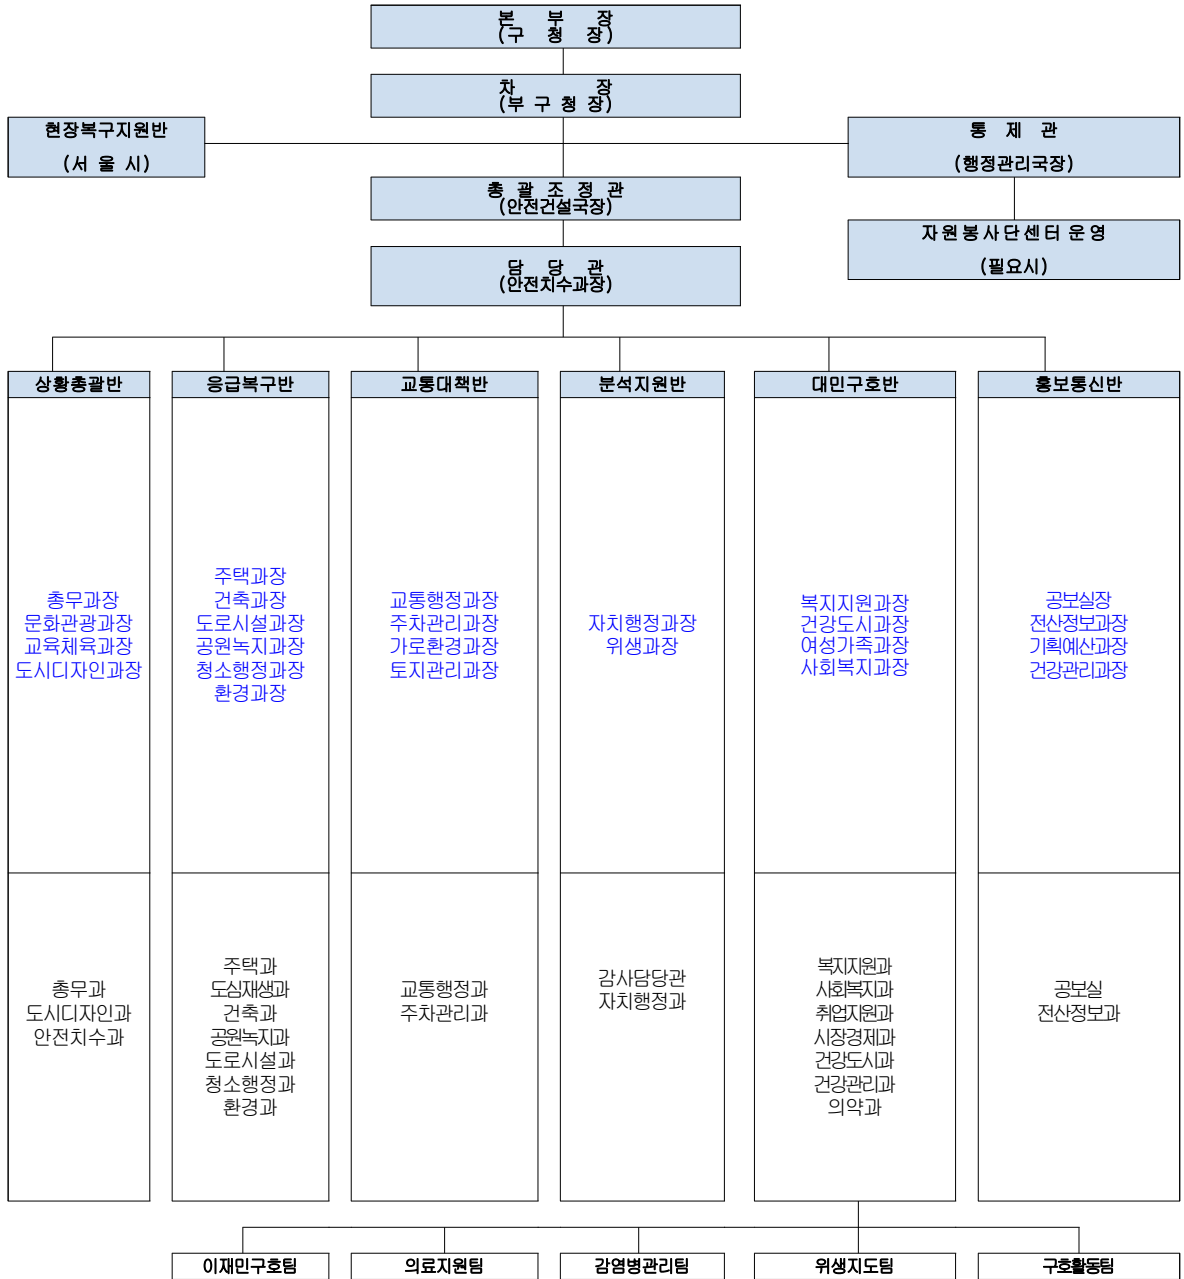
본 부 장
(구 청 장)

차 장
(부 구 청 장)

현장복구지원반
(서 울 시)

통 제 관
(행정관리국장)

총 괄 조 정 관
(안전건설국장)

자 원 봉 사 단 센 터 운 영
(필요시)

담 당 관
(안전치수과장)

상황총괄반

총무과장
문화관광과장
교육체육과장
도시디자인과장

총무과
도시디자인과
안전치수과

응급복구반

주택과장
건축과장
도로시설과장
공원녹지과장
청소행정과장
환경과장

주택과
도심재생과
건축과
공원녹지과
도로시설과
청소행정과
환경과

교통대책반

교통행정과장
주차관리과장
가로환경과장
토지관리과장

교통행정과
주차관리과

분석지원반

자치행정과장
위생과장

감사담당관
자치행정과

대민구호반

복지지원과장
건강도시과장
여성가족과장
사회복지과장

복지지원과
사회복지과
취업지원과
시장경제과
건강도시과
건강관리과
의약과

홍보통신반

공보실장
전산정보과장
기획예산과장
건강관리과장

공보실
전산정보과

이재민구호팀

의료지원팀

감염병관리팀

위생지도팀

구호활동팀